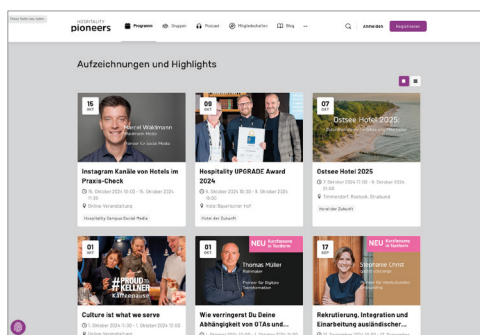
HOSPITALITY pioneers

Programm Shoppen Podcast Mitgliedschaften Blog ···

Anmelden Registrieren

Aufzeichnungen und Highlights

15 OKT
Marcel Waldmann
Experte für Social Media

Instagram Kanäle von Hotels im Praxis-Check

15. Oktober 2024 10:00 - 15. Oktober 2024 11:30

Online-Veranstaltung

Hospitality Campus Social Media

09 OKT

Hospitality UPGRADE Award 2024

9. Oktober 2024 18:30 - 9. Oktober 2024 23:00

Hotel Bayerischer Hof

Hotel der Zukunft

07 OKT
Ostsee Hotel 2025:

Ostsee Hotel 2025

7. Oktober 2024 11:00 - 8. Oktober 2024 15:00

Timmendorf, Rostock, Stralsund

Hotel der Zukunft

01 OKT
#PROUD TO BE KELLNER Kaffeepause

Culture is what we serve

1. Oktober 2024 11:30 - 1. Oktober 2024 12:00

Online-Veranstaltung

01 OKT
NEU Konferenz in Toolbox
Thomas Müller
Pionier für Digitale Transformation

Wie verringerst Du Deine Abhängigkeit von OTAs und...

17 SEP
NEU Konferenz in Toolbox
Stephanie Christ

Rekrutierung, Integration und Einarbeitung ausländischer...